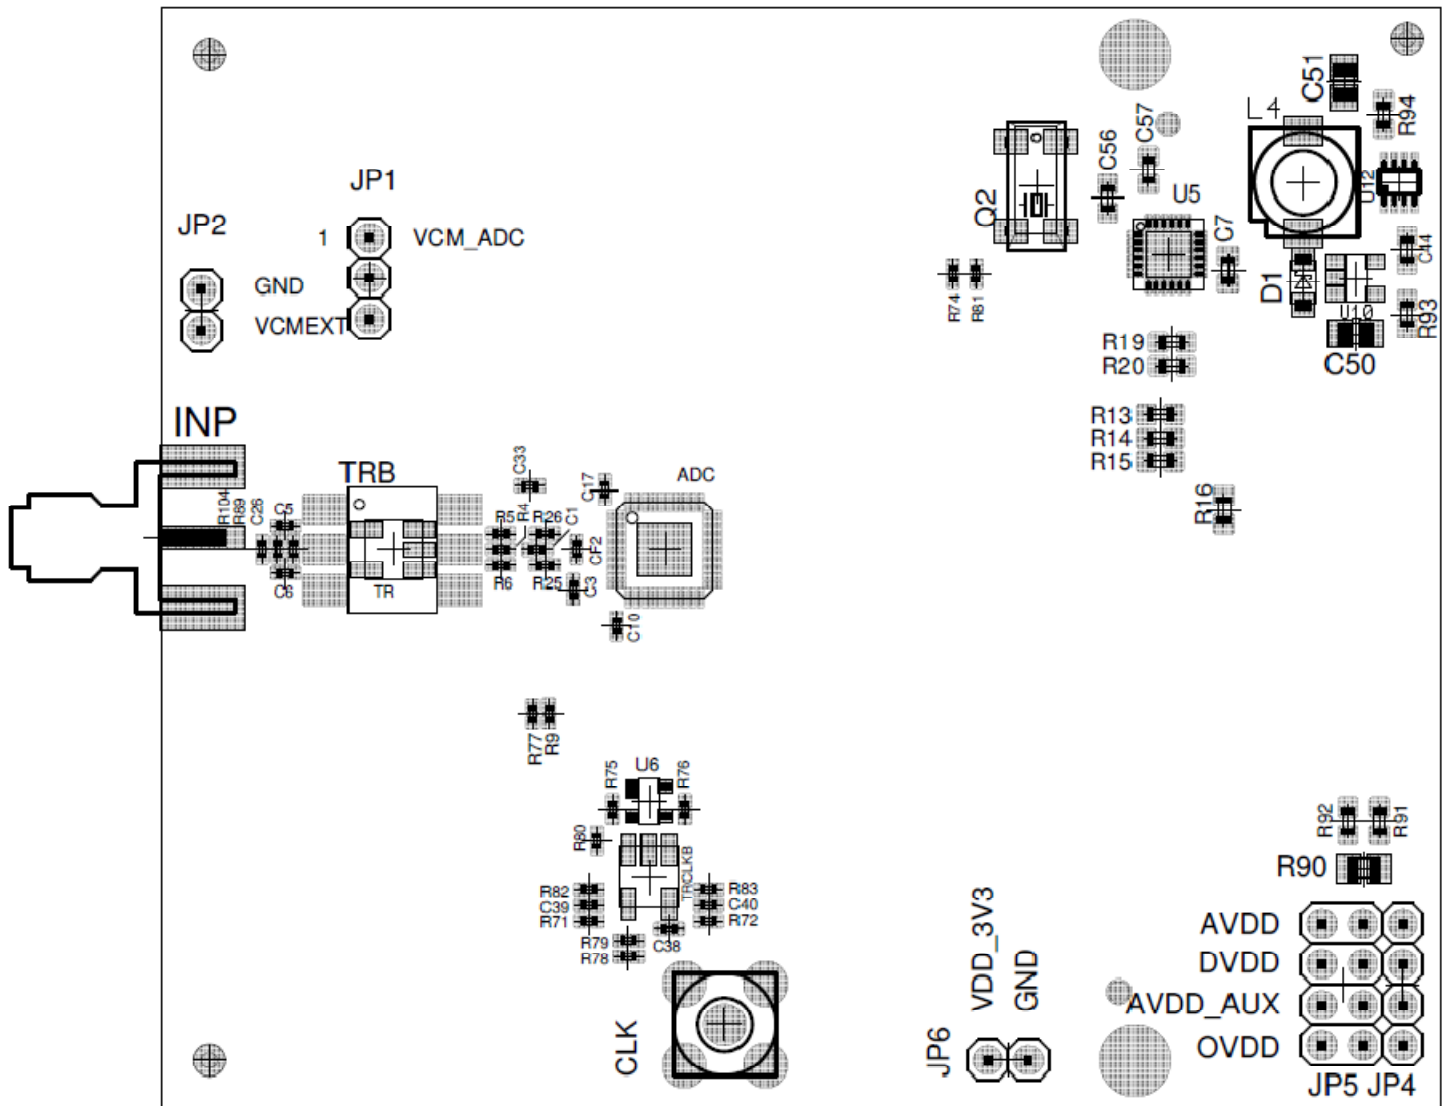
JP1
JP2
1
VCM_ADC
GND
VCMEXT
INP
TRB
TR
R104
R89
C26
C5
C6
C33
C17
ADC
R5
R4
R26
C1
CF2
R6
R25
C3
C10
Q2
C56
C57
U5
C7
L4
C51
R94
U12
C14
D1
U10
R93
C50
R74
R81
R19
R20
R13
R14
R15
R16
R77
R9
R75
U6
R76
R80
TRCLKB
R82
C39
R71
R83
C40
R72
R79
R78
C38
CLK
JP6
VDD_3V3
GND
R92
R91
R90
AVDD
DVDD
AVDD_AUX
OVDD
JP5 JP4